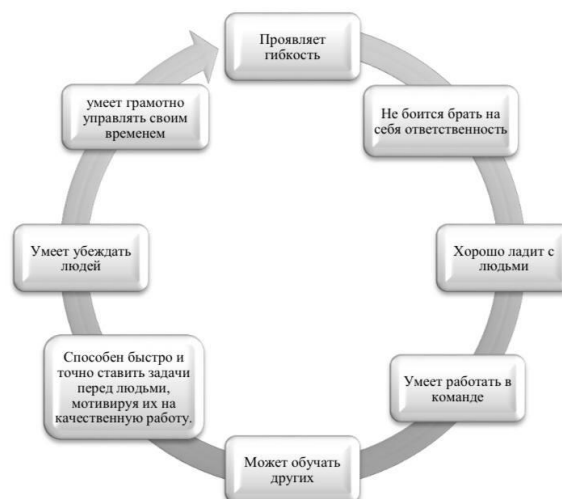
Проявляет гибкость

Не боится брать на себя ответственность

Хорошо ладит с людьми

Умеет работать в команде

Может обучать других

Способен быстро и точно ставить задачи перед людьми, мотивируя их на качественную работу.

Умеет убеждать людей

умеет грамотно управлять своим временем